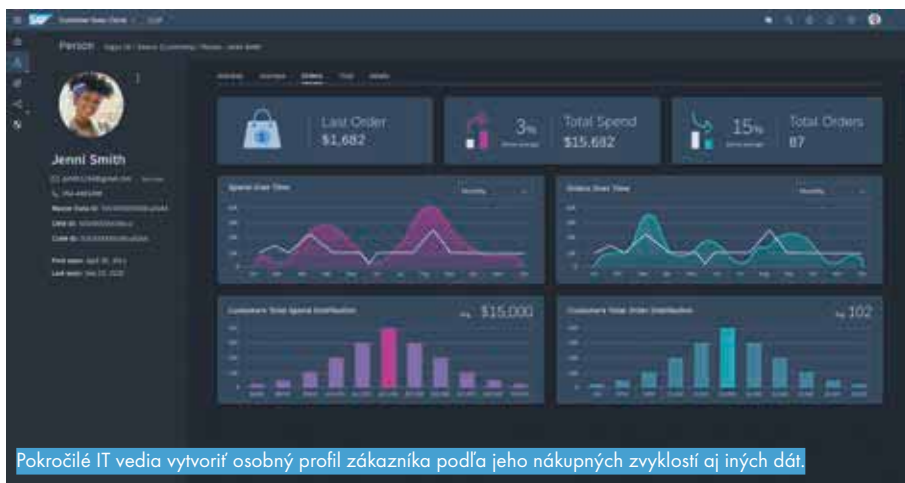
SAP Customer Data Cloud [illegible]

Person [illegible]

Jenni Smith

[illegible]

Activities Interests Orders Trips Details

Last Order
$1,682

3%
Total Spend
$15,682

15%
Total Orders
87

Spend Over Time
Monthly

Orders Over Time
Monthly

Customers Total Spend Distribution
$15,000

Customers Total Order Distribution
102

Pokročilé IT vedia vytvoriť osobný profil zákazníka podľa jeho nákupných zvyklostí aj iných dát.